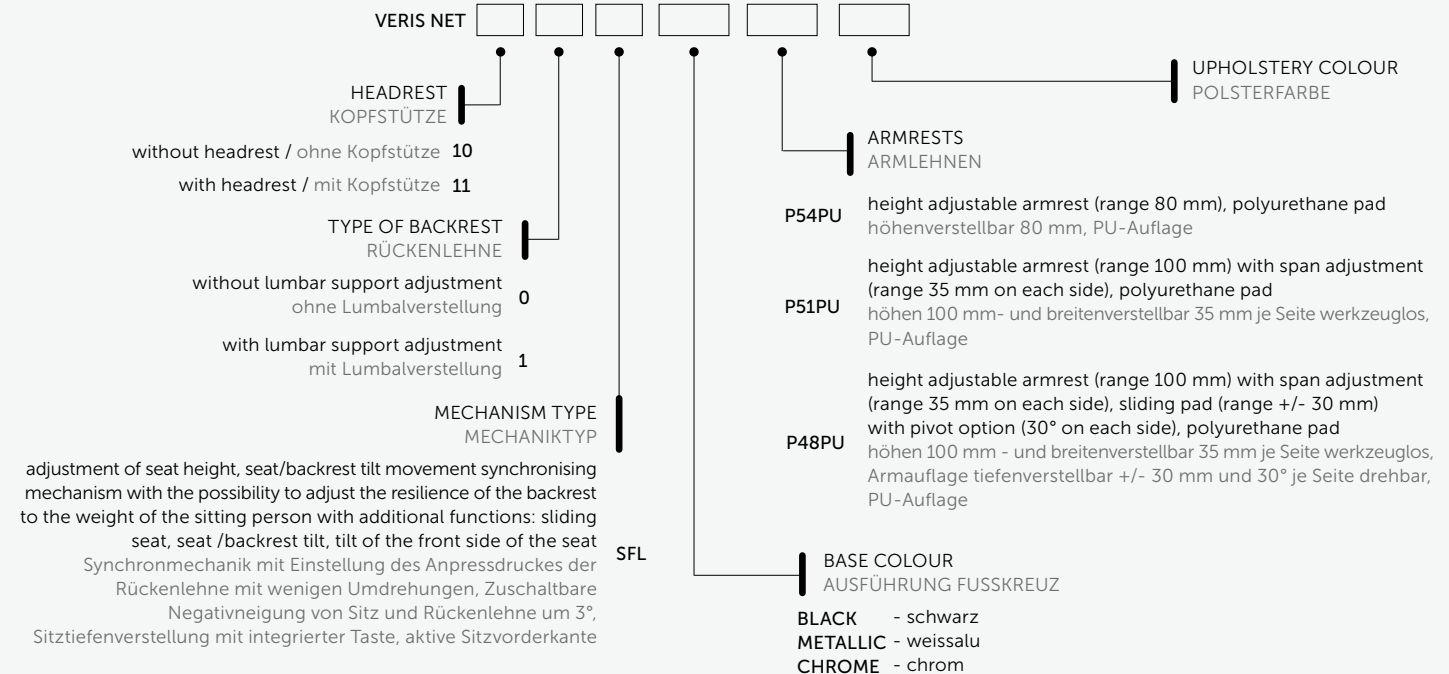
VERIS NET

UPHOLSTERY COLOUR
POLSTERFARBE

HEADREST
KOPFSTÜTZE

without headrest / ohne Kopfstütze 10

with headrest / mit Kopfstütze 11

ARMRESTS
ARMLEHNEN

P54PU height adjustable armrest (range 80 mm), polyurethane pad
höhenverstellbar 80 mm, PU-Auflage

TYPE OF BACKREST
RÜCKENLEHNE

without lumbar support adjustment
ohne Lumbalverstellung 0

with lumbar support adjustment
mit Lumbalverstellung 1

P51PU height adjustable armrest (range 100 mm) with span adjustment (range 35 mm on each side), polyurethane pad
höhen 100 mm- und breitenverstellbar 35 mm je Seite werkzeuglos, PU-Auflage

MECHANISM TYPE
MECHANIKTYP

P48PU height adjustable armrest (range 100 mm) with span adjustment (range 35 mm on each side), sliding pad (range +/- 30 mm) with pivot option (30° on each side), polyurethane pad
höhen 100 mm - und breitenverstellbar 35 mm je Seite werkzeuglos, Armauflage tiefenverstellbar +/- 30 mm und 30° je Seite drehbar, PU-Auflage

adjustment of seat height, seat/backrest tilt movement synchronising mechanism with the possibility to adjust the resilience of the backrest to the weight of the sitting person with additional functions: sliding seat, seat /backrest tilt, tilt of the front side of the seat
Synchronmechanik mit Einstellung des Anpressdruckes der Rückenlehne mit wenigen Umdrehungen, Zuschaltbare Negativneigung von Sitz und Rückenlehne um 3°, Sitztiefenverstellung mit integrierter Taste, aktive Sitzvorderkante SFL

BASE COLOUR
AUSFÜHRUNG FUSSKREUZ

BLACK - schwarz
METALLIC - weissalu
CHROME - chrom